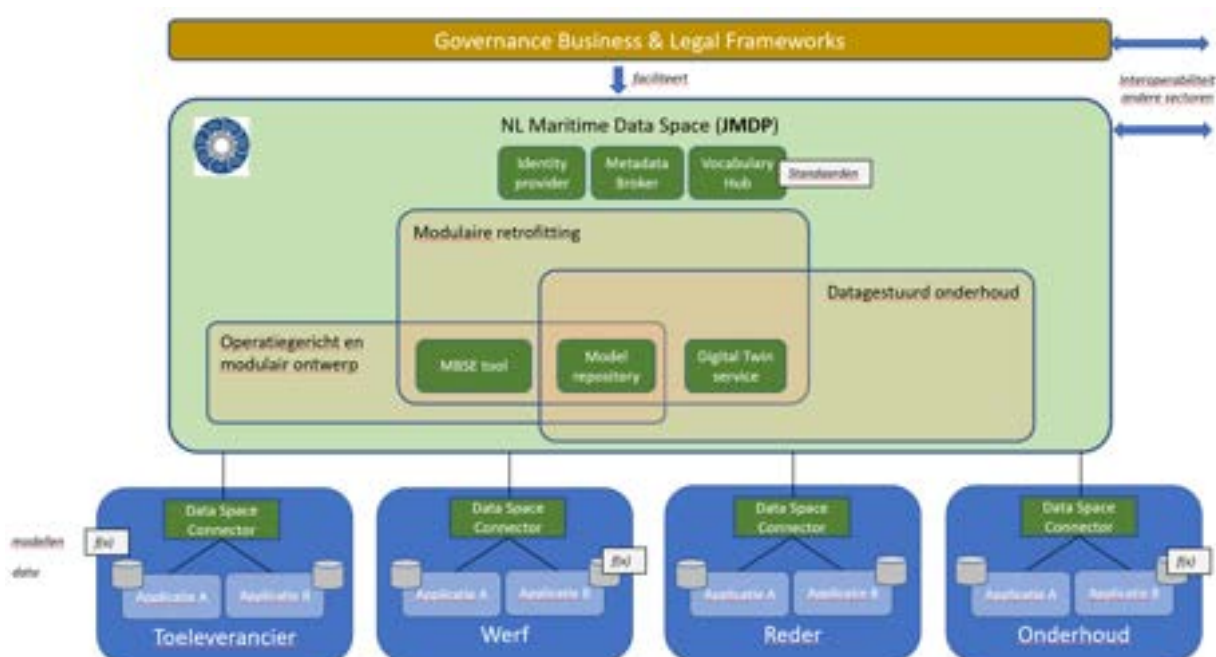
Governance Business & Legal Frameworks

faciliteert

Interoperabiliteit andere sectoren

NL Maritime Data Space (JMDP)

Identity provider

Metadata Broker

Vocabulary Hub

Standaarden

Modulaire retrofitting

Datagestuurd onderhoud

Operatiegericht en modulair ontwerp

MBSE tool

Model repository

Digital Twin service

modellen

data

f(x)

Data Space Connector

Applicatie A

Applicatie B

Toeleverancier

Data Space Connector

f(x)

Applicatie A

Applicatie B

Werf

Data Space Connector

Applicatie A

Applicatie B

Reder

Data Space Connector

f(x)

Applicatie A

Applicatie B

Onderhoud